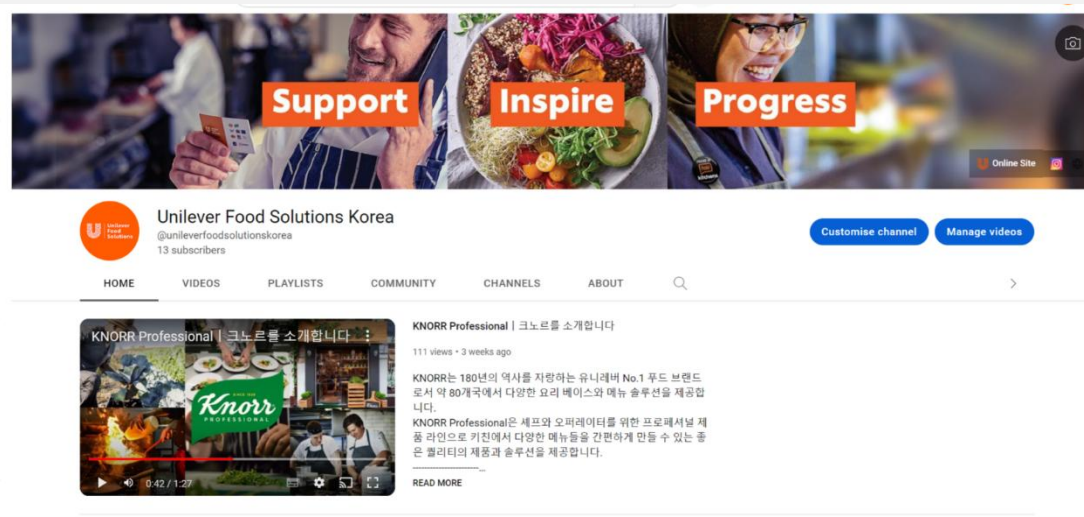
Support Inspire Progress

Online Site

Unilever Food Solutions

Unilever Food Solutions Korea
@unileverfoodsolutionskorea
13 subscribers

Customise channel
Manage videos

HOME VIDEOS PLAYLISTS COMMUNITY CHANNELS ABOUT

KNORR Professional | 크노르를 소개합니다

Knorr PROFESSIONAL

0:42 / 1:27

KNORR Professional | 크노르를 소개합니다
111 views • 3 weeks ago

KNORR는 180년의 역사를 자랑하는 유니레버 No.1 푸드 브랜드로서 약 80개국에서 다양한 요리 베이스와 메뉴 솔루션을 제공합니다.
KNORR Professional은 셰프와 오퍼레이터를 위한 프로페셔널 제품 라인으로 키친에서 다양한 메뉴들을 간편하게 만들 수 있는 좋은 퀄리티의 제품과 솔루션을 제공합니다.
-------------------...

READ MORE